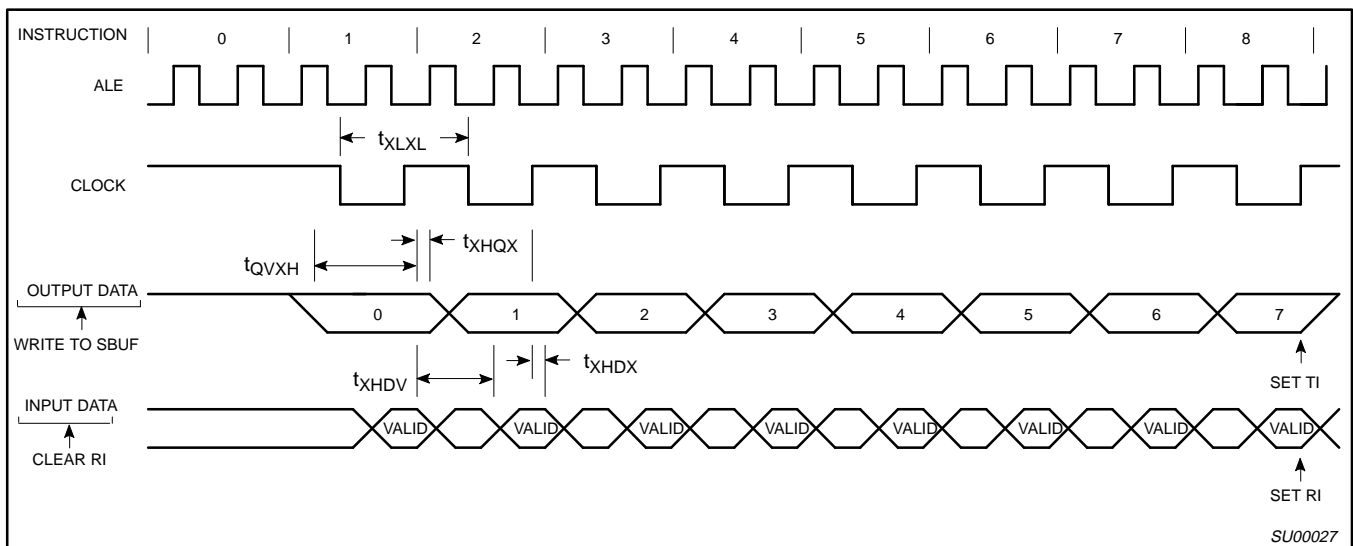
INSTRUCTION 0 1 2 3 4 5 6 7 8

ALE

$t_{XLXL}$

CLOCK

$t_{QVXH}$

$t_{XHQX}$

OUTPUT DATA

WRITE TO SBUF

0 1 2 3 4 5 6 7

$t_{XHDV}$

$t_{XHDX}$

SET TI

INPUT DATA

CLEAR RI

VALID VALID VALID VALID VALID VALID VALID VALID

SET RI

SU00027